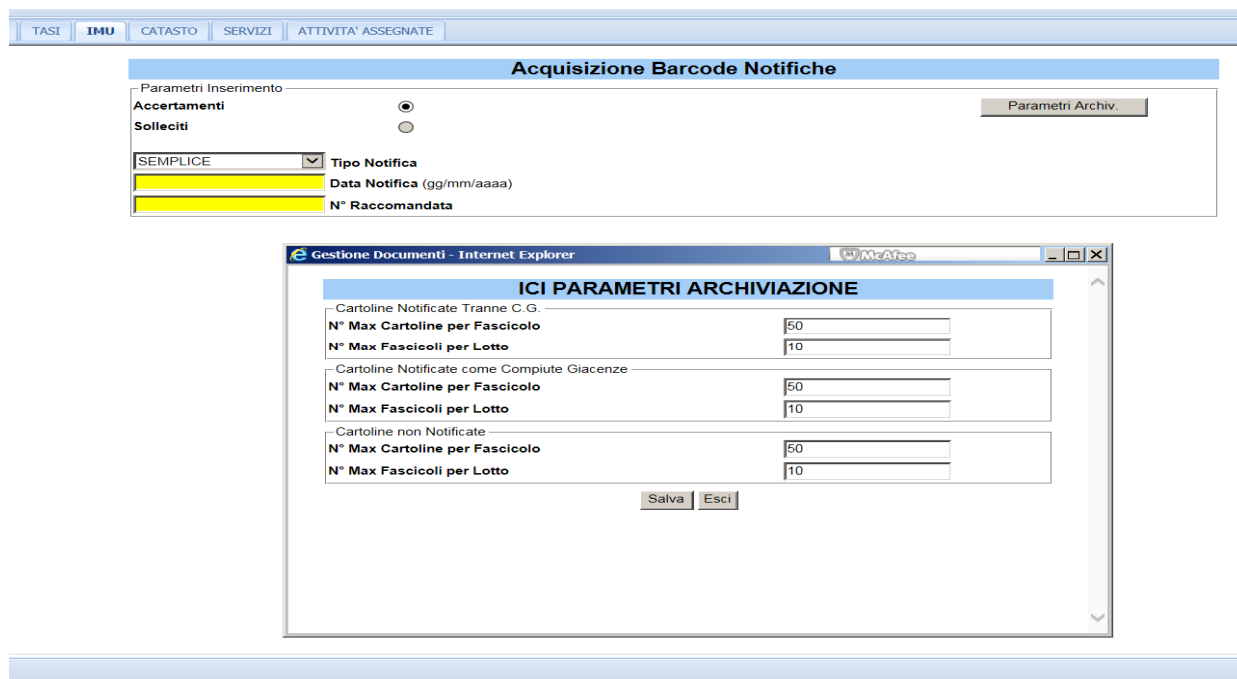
TASI | IMU | CATASTO | SERVIZI | ATTIVITA' ASSEGNATE

Acquisizione Barcode Notifiche

Parametri Inserimento
Accertamenti
Solleciti
Parametri Archiv.

SEMPLICE Tipo Notifica
Data Notifica (gg/mm/aaaa)
N° Raccomandata

Gestione Documenti - Internet Explorer
McAfee

ICI PARAMETRI ARCHIVIAZIONE

Cartoline Notificate Tranne C.G.
N° Max Cartoline per Fascicolo 50
N° Max Fascicoli per Lotto 10

Cartoline Notificate come Compiute Giacenze
N° Max Cartoline per Fascicolo 50
N° Max Fascicoli per Lotto 10

Cartoline non Notificate
N° Max Cartoline per Fascicolo 50
N° Max Fascicoli per Lotto 10

Salva Esci